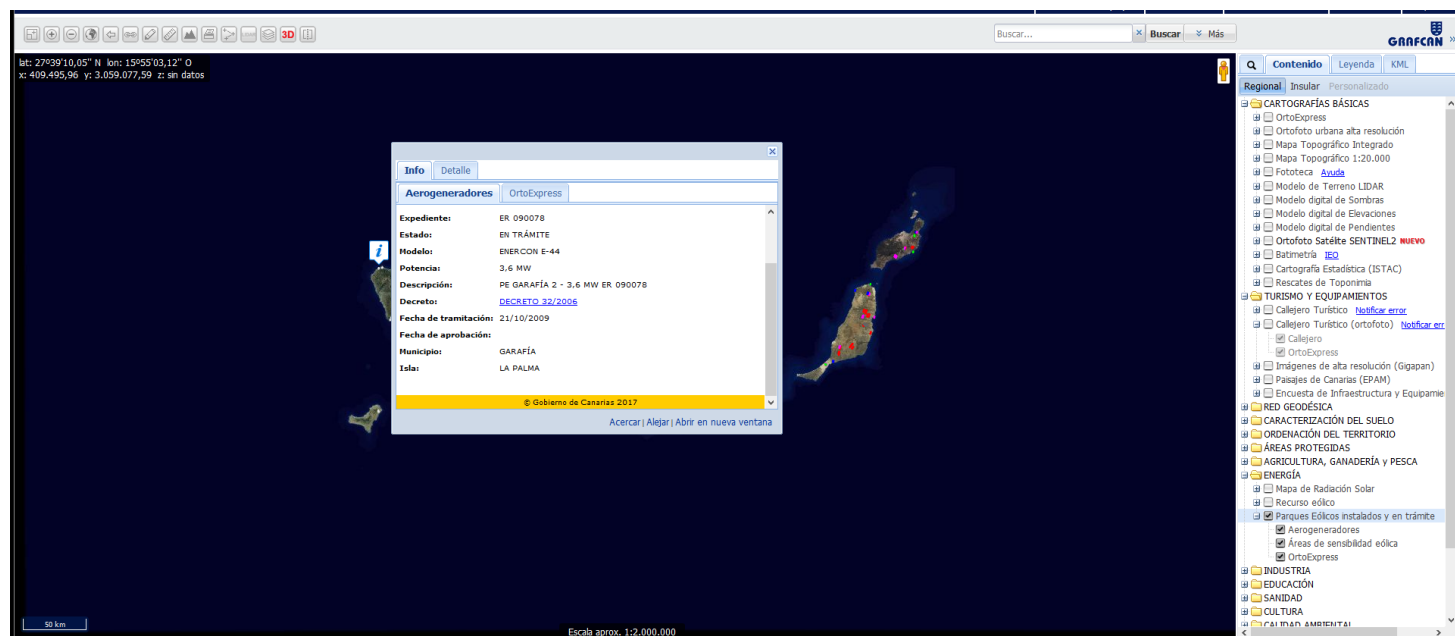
3D

Buscar...

Buscar Más

GRAFCAN

lat: 27º39'10,05" N lon: 15º55'03,12" O
x: 409.495,96 y: 3.059.077,59 z: sin datos

Info Detalle

Aerogeneradores OrtoExpress

| | |
|---|---|
| Expediente: | ER 090078 |
| Estado: | EN TRÁMITE |
| Modelo: | ENERCON E-44 |
| Potencia: | 3,6 MW |
| Descripción: | PE GARAFÍA 2 - 3,6 MW ER 090078 |
| Decreto: | DECRETO 32/2006 |
| Fecha de tramitación: | 21/10/2009 |
| Fecha de aprobación: | |
| Municipio: | GARAFÍA |
| Isla: | LA PALMA |

© Gobierno de Canarias 2017

Acercar | Alejar | Abrir en nueva ventana

Contenido Leyenda KML

Regional Insular Personalizado

CARTOGRAFÍAS BÁSICAS
OrtoExpress
Ortofoto urbana alta resolución
Mapa Topográfico Integrado
Mapa Topográfico 1:20.000
Fototeca Ayuda
Modelo de Terreno LIDAR
Modelo digital de Sombras
Modelo digital de Elevaciones
Modelo digital de Pendientes
Ortofoto Satélite SENTINEL2 NUEVO
Batimetría IEO
Cartografía Estadística (ISTAC)
Rescates de Toponimia
TURISMO Y EQUIPAMIENTOS
Callejero Turístico Notificar error
Callejero Turístico (ortofoto) Notificar error
Callejero
OrtoExpress
Imágenes de alta resolución (Gigapan)
Paisajes de Canarias (EPAM)
Encuesta de Infraestructura y Equipamie
RED GEODÉSICA
CARACTERIZACIÓN DEL SUELO
ORDENACIÓN DEL TERRITORIO
ÁREAS PROTEGIDAS
AGRICULTURA, GANADERÍA y PESCA
ENERGÍA
Mapa de Radiación Solar
Recurso eólico
Parques Eólicos instalados y en trámite
Aerogeneradores
Áreas de sensibilidad eólica
OrtoExpress
INDUSTRIA
EDUCACIÓN
SANIDAD
CULTURA
CALIDAD AMBIENTAL

50 km

Escala aprox. 1:2.000.000